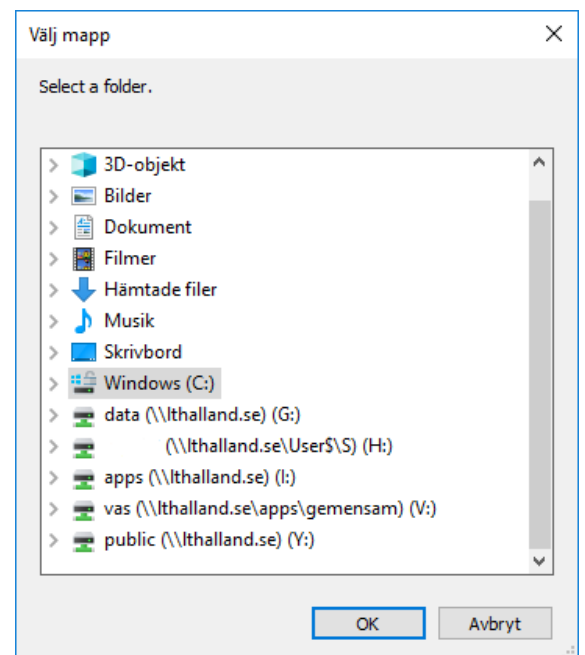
Välj mapp

Select a folder.

3D-objekt
Bilder
Dokument
Filmer
Hämtade filer
Musik
Skrivbord
Windows (C:)
data (\\lthalland.se) (G:)
(\\lthalland.se\User$\S) (H:)
apps (\\lthalland.se) (I:)
vas (\\lthalland.se\apps\gemensam) (V:)
public (\\lthalland.se) (Y:)

OK
Avbryt